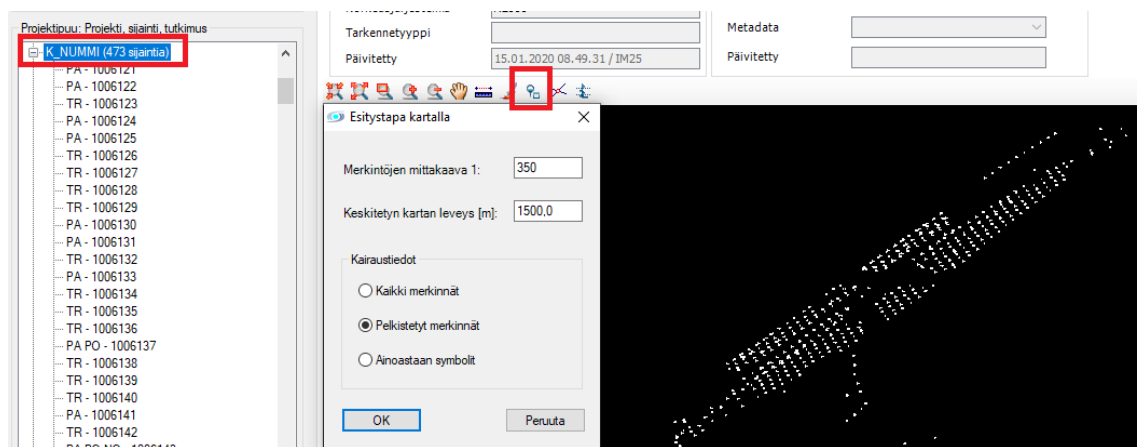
Projektipuu: Projekti, sijainti, tutkimus

K_NUMMI (473 sijaintia)
PA - 1006121
PA - 1006122
TR - 1006123
PA - 1006124
PA - 1006125
TR - 1006126
TR - 1006127
TR - 1006128
TR - 1006129
PA - 1006130
PA - 1006131
TR - 1006132
PA - 1006133
TR - 1006134
TR - 1006135
TR - 1006136
PA PO - 1006137
TR - 1006138
TR - 1006139
TR - 1006140
PA - 1006141
TR - 1006142

Tarkennetyyppi
Päivitetty 15.01.2020 08.49.31 / IM25
Metadata
Päivitetty

Esitystapa kartalla
Merkintöjen mittakaava 1: 350
Keskitetyn kartan leveys [m]: 1500,0
Kairaustiedot
Kaikki merkinnät
Pelkistetyt merkinnät
Ainoastaan symbolit
OK
Peruuta